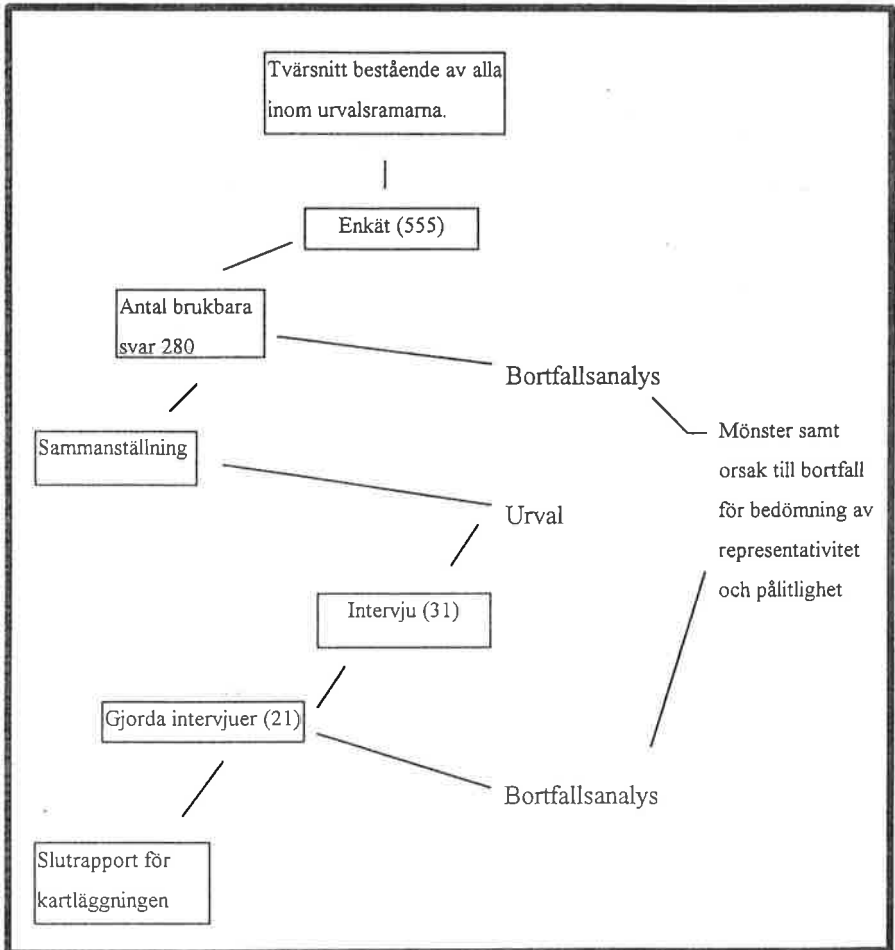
Tvärsnitt bestående av alla inom urvalsramarna.

Enkät (555)

Antal brukbara svar 280

Bortfallsanalys

Mönster samt orsak till bortfall för bedömning av representativitet och pålitlighet

Sammanställning

Urval

Intervju (31)

Gjorda intervjuer (21)

Bortfallsanalys

Slutrapport för kartläggningen